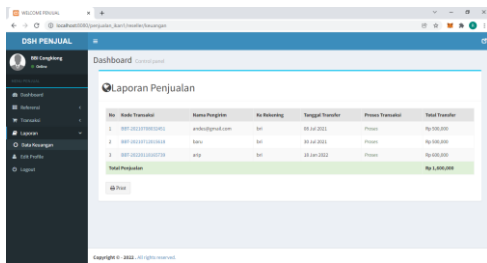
WELCOME PENJUAL
localhost:8080/penjualan_ikan/index/keuangan

DSH PENJUAL

BBI Cengklong
Online

Dashboard
Referral
Transaksi
Laporan
Data Keuangan
Edit Profile
Logout

Dashboard Control panel

Laporan Penjualan

| No | Kode Transaksi | Nama Pengirim | No Rekening | Tanggal Transfer | Proses Transaksi | Total Transfer |
|---|---|---|---|---|---|---|
| 1 | BBT-20210708032851 | andez@gmail.com | bri | 08 Jul 2021 | Proses | Rp 500,000 |
| 2 | BBT-20210712033618 | baru | bri | 30 Jul 2021 | Proses | Rp 500,000 |
| 3 | BBT-20220116100739 | arty | bri | 16 Jan 2022 | Proses | Rp 600,000 |
| Total Penjualan | | | | | | Rp 1,600,000 |

Print

Copyright © - 2022 . All rights reserved.